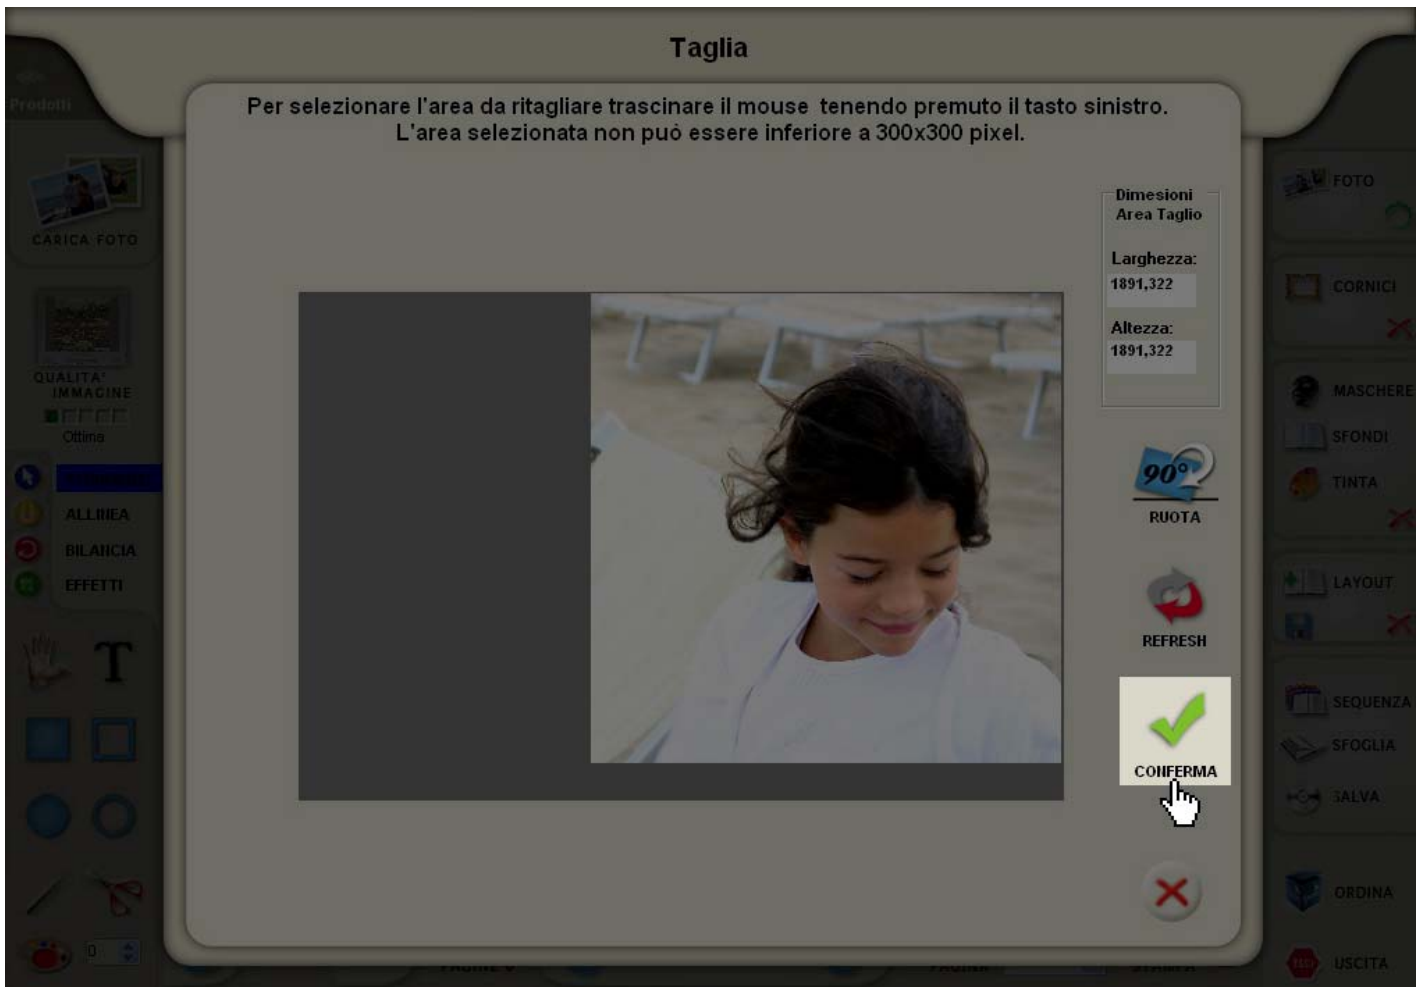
Taglia

Per selezionare l'area da ritagliare trascinare il mouse tenendo premuto il tasto sinistro.
L'area selezionata non può essere inferiore a 300x300 pixel.

Dimesioni Area Taglio

Larghezza:
1891,322

Altezza:
1891,322

90°
RUOTA

REFRESH

CONFERMA

Prodotti

CARICA FOTO

QUALITA' IMMAGINE
Ottima

ALLINEA
BILANCIA
EFFETTI

T

0

FOTO
CORNICI
MASCHERE
SFONDI
TINTA
LAYOUT
SEQUENZA
SFOGLIA
SALVA
ORDINA
USCITA

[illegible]
PAGINA
STAMPA